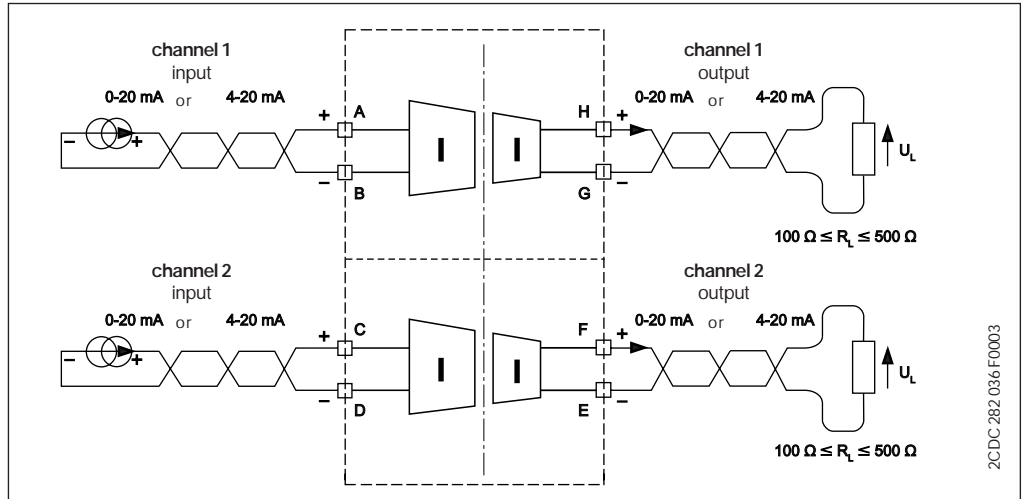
channel 1
input
0-20 mA or 4-20 mA

– +

+ A
– B

I I

H +
G –

channel 1
output
0-20 mA or 4-20 mA

$U_L$

$100\ \Omega \leq R_L \leq 500\ \Omega$

channel 2
input
0-20 mA or 4-20 mA

– +

+ C
– D

I I

F +
E –

channel 2
output
0-20 mA or 4-20 mA

$U_L$

$100\ \Omega \leq R_L \leq 500\ \Omega$

2CDC 282 036 F0003